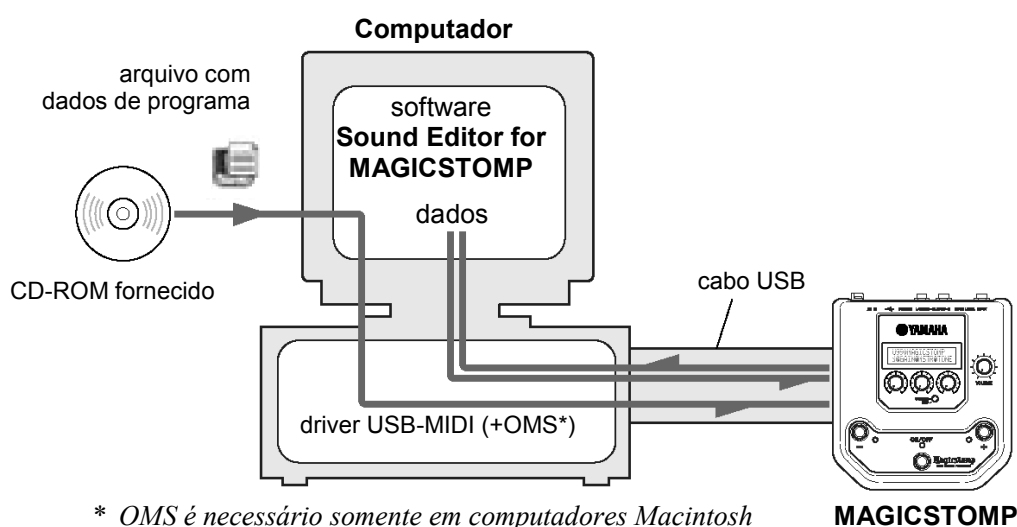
Computador

arquivo com dados de programa

software
Sound Editor for MAGICSTOMP

dados

CD-ROM fornecido

cabo USB

driver USB-MIDI (+OMS*)

YAMAHA

MAGICSTOMP

* OMS é necessário somente em computadores Macintosh